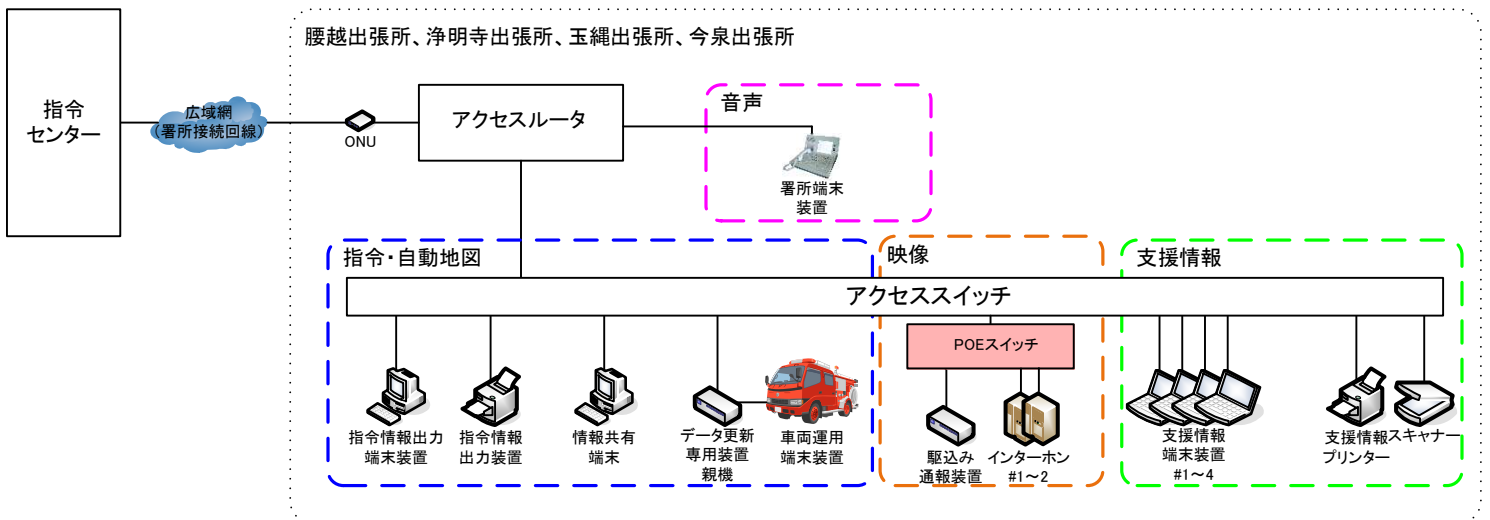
腰越出張所、浄明寺出張所、玉縄出張所、今泉出張所

指令センター

広域網
(署所接続回線)

ONU

アクセスルータ

音声

署所端末装置

指令・自動地図

映像

支援情報

アクセススイッチ

POEスイッチ

指令情報出力端末装置

指令情報出力装置

情報共有端末

データ更新専用装置親機

車両運用端末装置

駆込み通報装置

インターホン
#1～2

支援情報端末装置
#1～4

支援情報プリンター

スキャナー